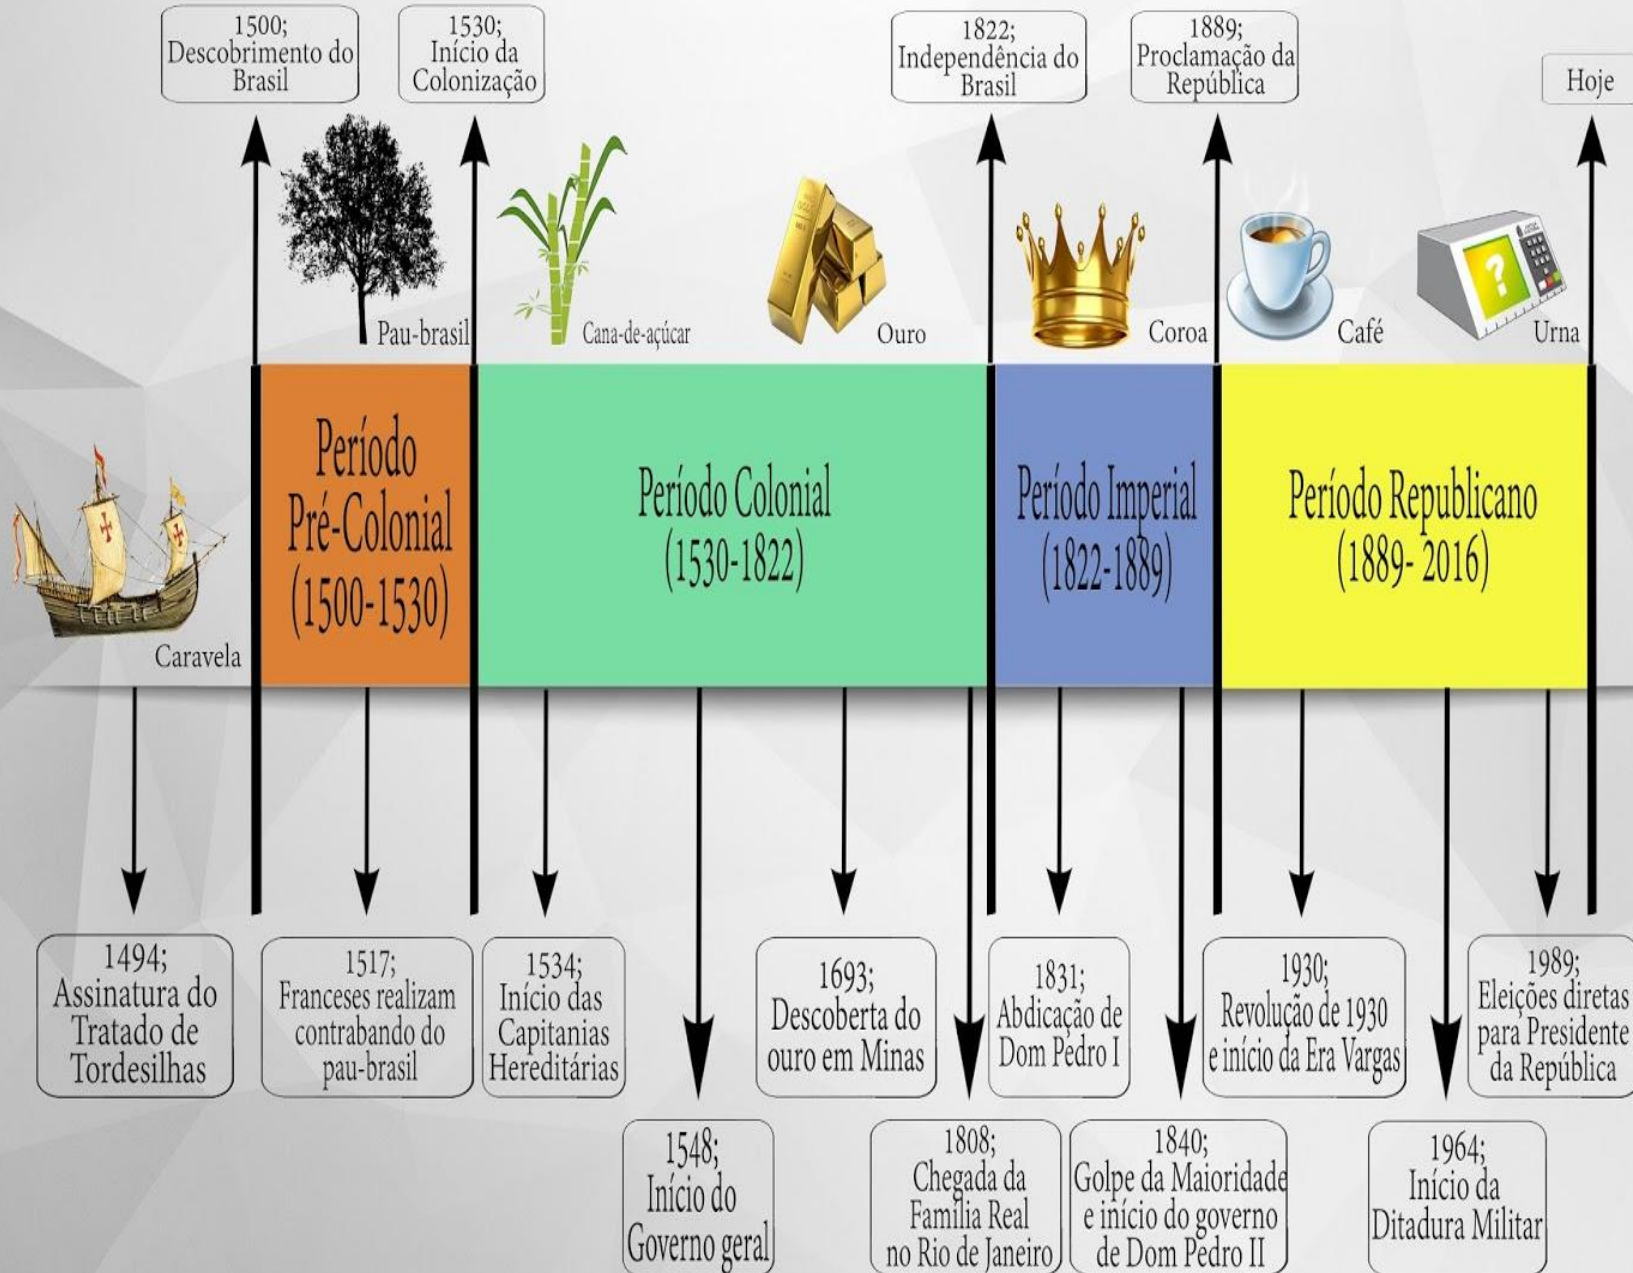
1500;
Descobrimento do Brasil

1530;
Início da Colonização

1822;
Independência do Brasil

1889;
Proclamação da República

Hoje

Pau-brasil

Cana-de-açúcar

Ouro

Coroa

Café

Urna

Caravela

Período Pré-Colonial (1500-1530)

Período Colonial (1530-1822)

Período Imperial (1822-1889)

Período Republicano (1889- 2016)

1494;
Assinatura do Tratado de Tordesilhas

1517;
Franceses realizam contrabando do pau-brasil

1534;
Início das Capitanias Hereditárias

1693;
Descoberta do ouro em Minas

1831;
Abdicação de Dom Pedro I

1930;
Revolução de 1930 e início da Era Vargas

1989;
Eleições diretas para Presidente da República

1548;
Início do Governo geral

1808;
Chegada da Família Real no Rio de Janeiro

1840;
Golpe da Maioridade e início do governo de Dom Pedro II

1964;
Início da Ditadura Militar